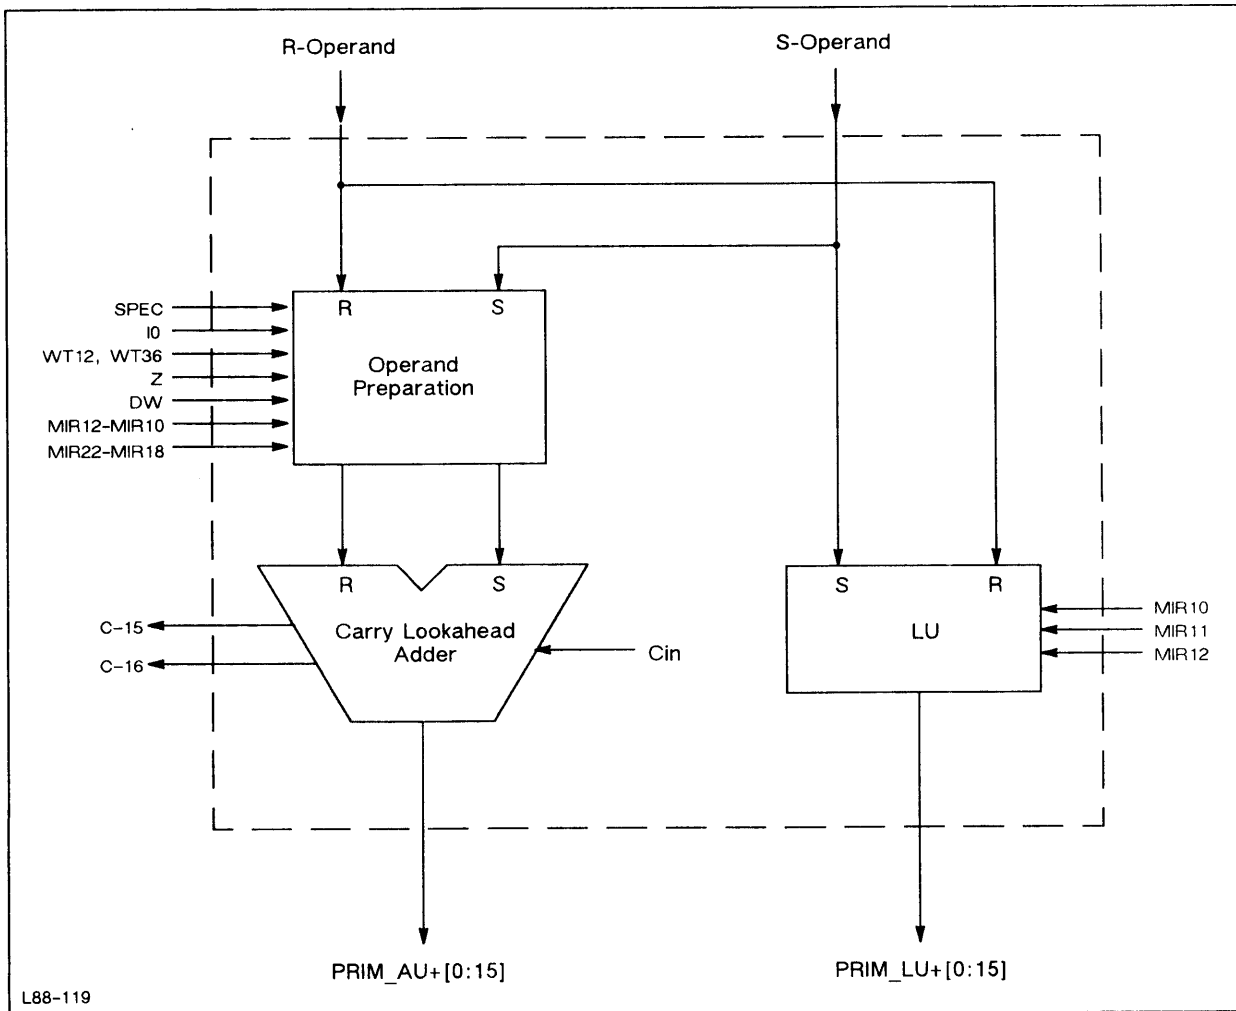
R-Operand

S-Operand

SPEC
I0
WT12, WT36
Z
DW
MIR12-MIR10
MIR22-MIR18

R

S

Operand Preparation

R

S

Carry Lookahead Adder

C-15
C-16

Cin

S

R

LU

MIR10
MIR11
MIR12

PRIM_AU+[0:15]

PRIM_LU+[0:15]

L88-119